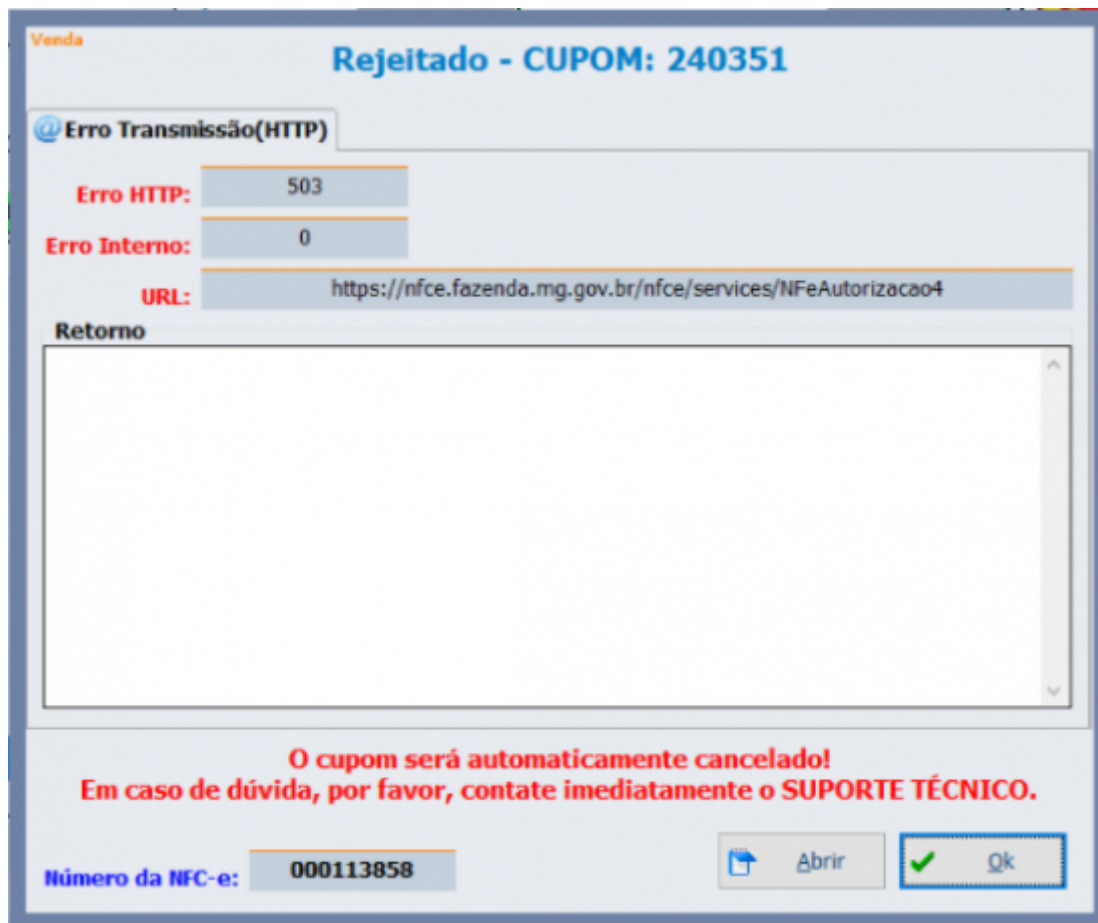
Venda

Rejeitado - CUPOM: 240351

Erro Transmissão(HTTP)

Erro HTTP: 503

Erro Interno: 0

URL: https://nfce.fazenda.mg.gov.br/nfce/services/NFeAutorizacao4

Retorno

O cupom será automaticamente cancelado!
Em caso de dúvida, por favor, contate imediatamente o SUPORTE TÉCNICO.

Número da NFC-e: 000113858

Abrir

Ok